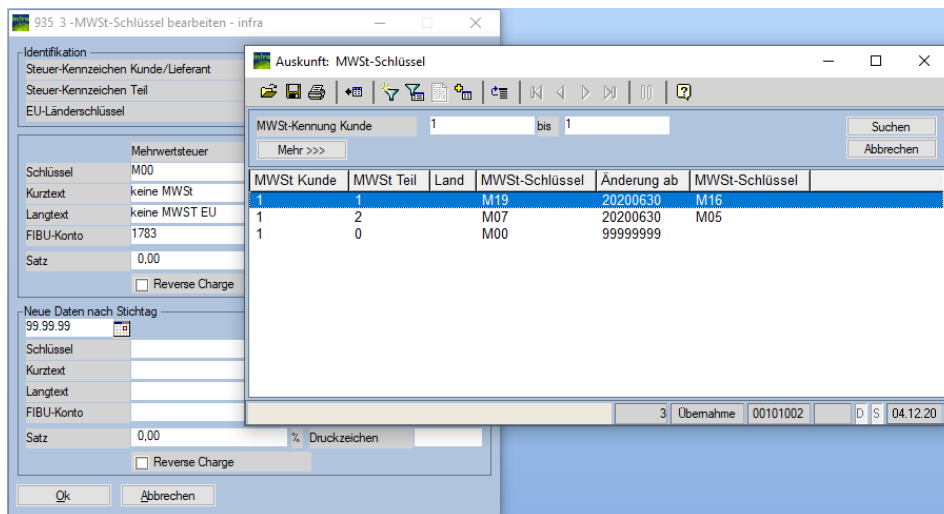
935 3 -MWSt-Schlüssel bearbeiten - infra

Identifikation
Steuer-Kennzeichen Kunde/Lieferant
Steuer-Kennzeichen Teil
EU-Länderschlüssel

Mehrwertsteuer
Schlüssel M00
Kurztext keine MWSt
Langtext keine MWST EU
FIBU-Konto 1783
Satz 0,00
Reverse Charge

Neue Daten nach Stichtag
99.99.99
Schlüssel
Kurztext
Langtext
FIBU-Konto
Satz 0,00 % Druckzeichen
Reverse Charge

Ok Abbrechen

Auskunft: MWSt-Schlüssel

MWSt-Kennung Kunde 1 bis 1
Mehr >>>
Suchen
Abbrechen

| MWSt Kunde | MWSt Teil | Land | MWSt-Schlüssel | Änderung ab | MWSt-Schlüssel |
|---|---|---|---|---|---|
| 1 | 1 | | M19 | 20200630 | M16 |
| 1 | 2 | | M07 | 20200630 | M05 |
| 1 | 0 | | M00 | 99999999 | |

3 Übernahme 00101002 D S 04.12.20